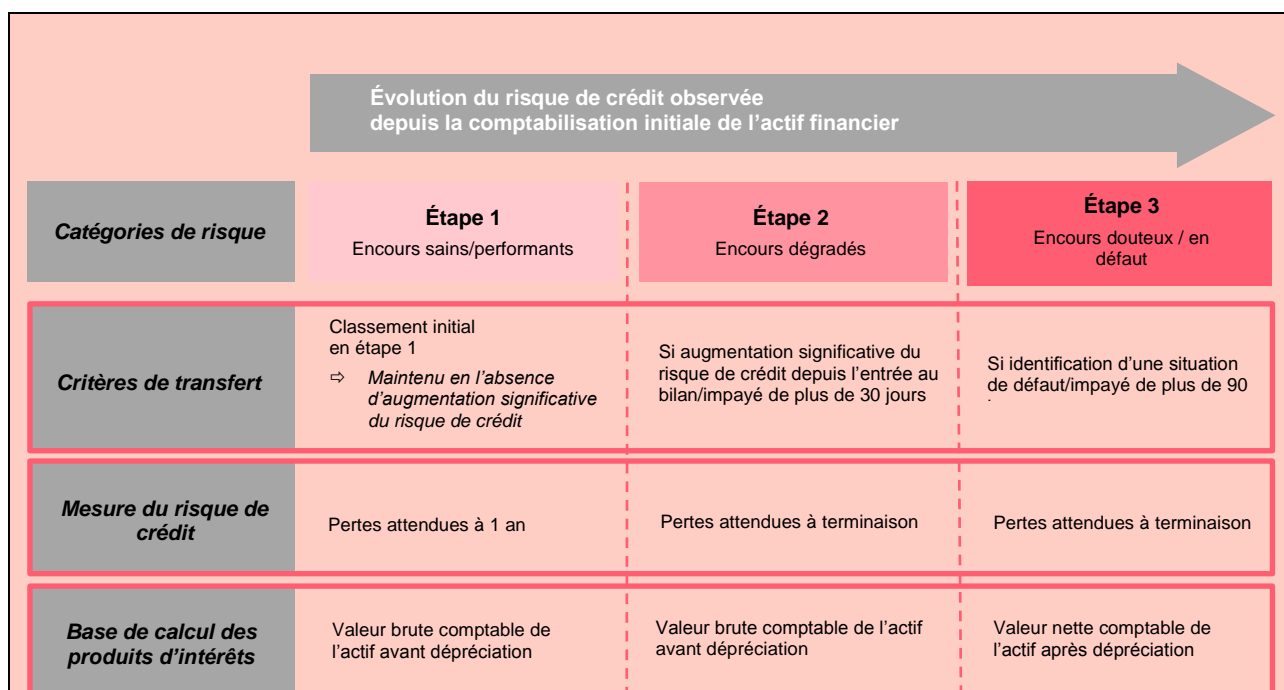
Évolution du risque de crédit observée depuis la comptabilisation initiale de l'actif financier

| Catégories de risque | Étape 1 Encours sains/performants | Étape 2 Encours dégradés | Étape 3 Encours douteux / en défaut |
|---|---|---|---|
| Critères de transfert | Classement initial en étape 1 ⇨ Maintenu en l'absence d'augmentation significative du risque de crédit | Si augmentation significative du risque de crédit depuis l'entrée au bilan/impayé de plus de 30 jours | Si identification d'une situation de défaut/impayé de plus de 90 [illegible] |
| Mesure du risque de crédit | Pertes attendues à 1 an | Pertes attendues à terminaison | Pertes attendues à terminaison |
| Base de calcul des produits d'intérêts | Valeur brute comptable de l'actif avant dépréciation | Valeur brute comptable de l'actif avant dépréciation | Valeur nette comptable de l'actif après dépréciation |